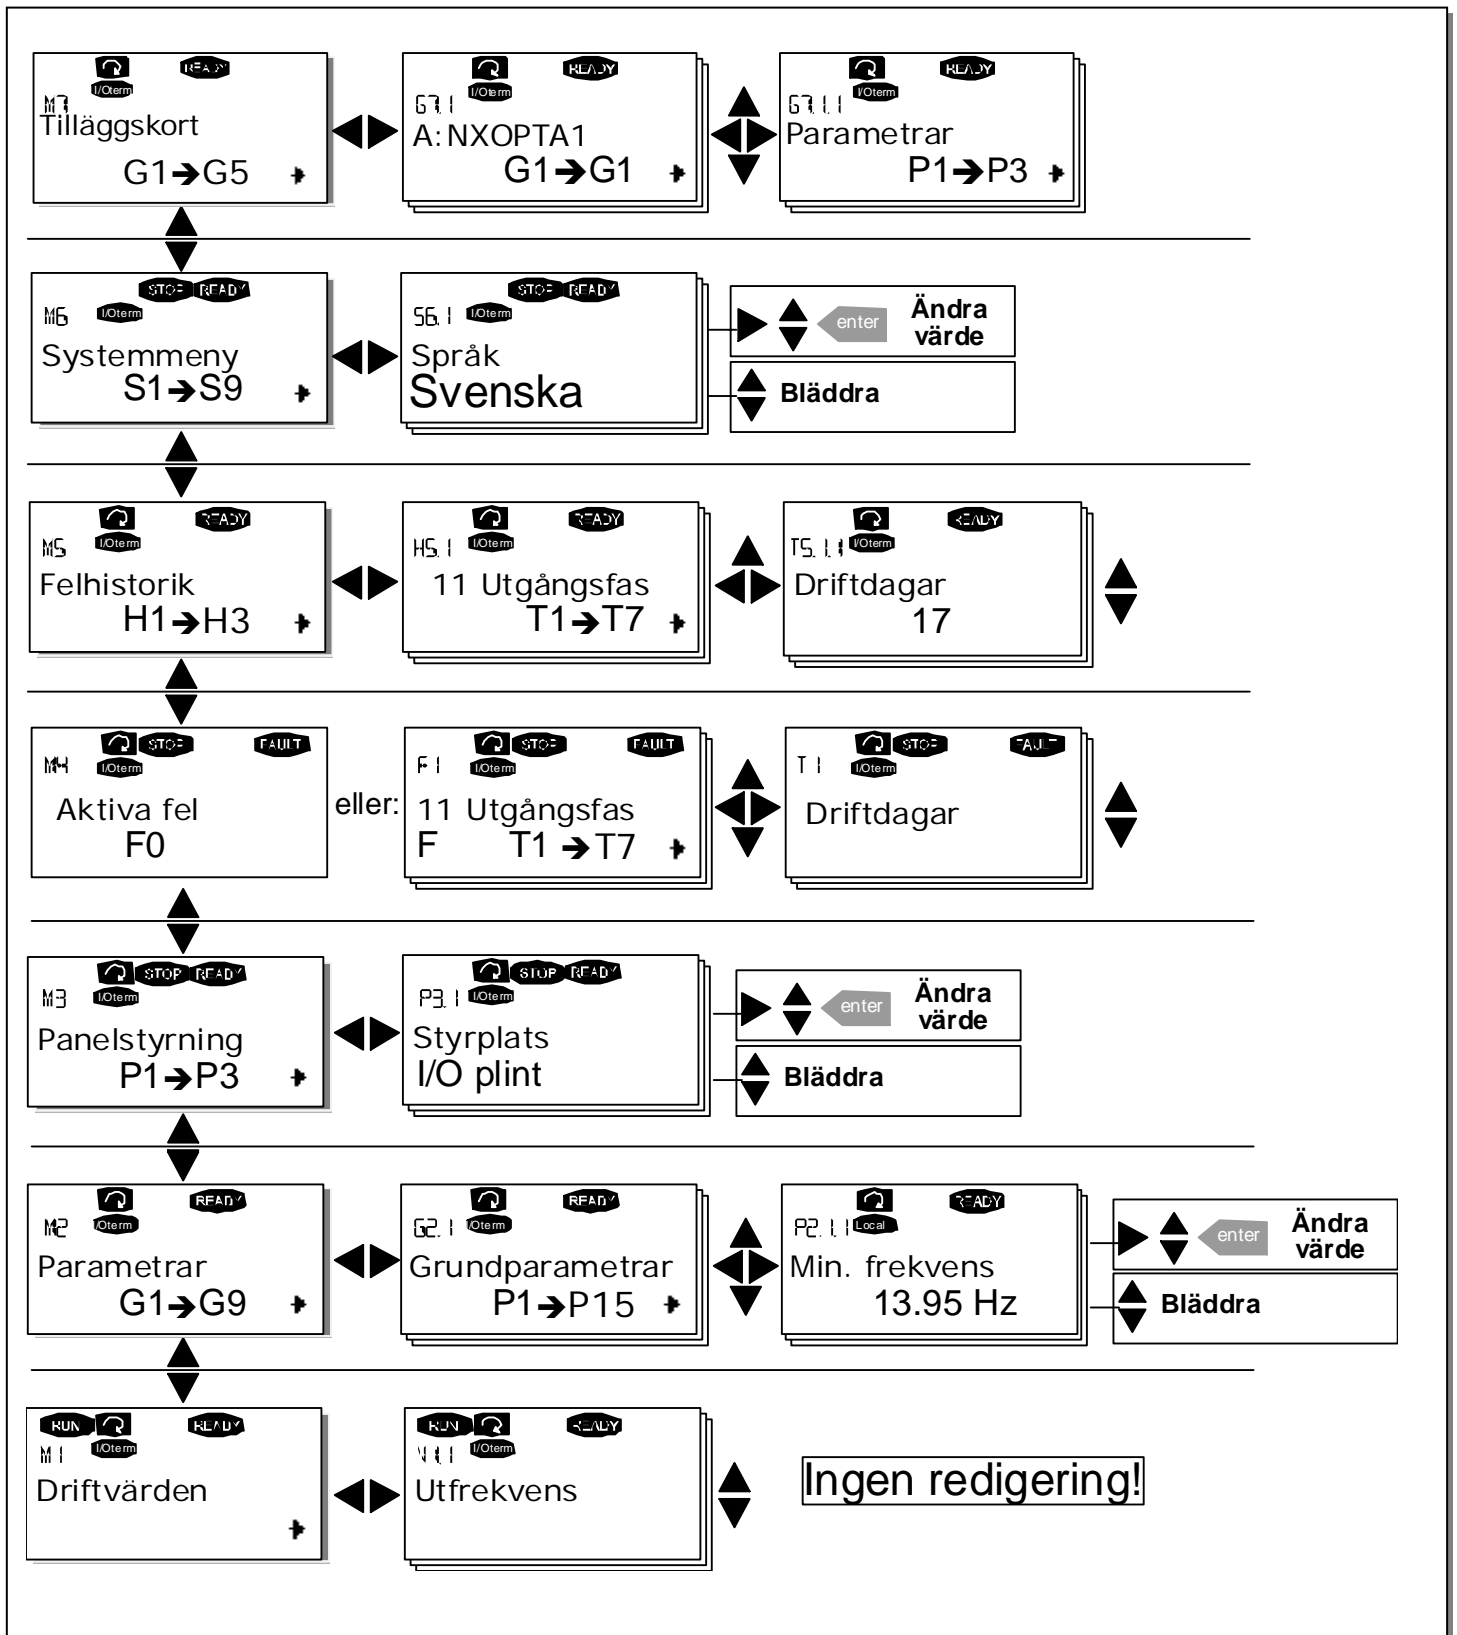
READY
I/Oterm
M7
Tilläggskort
G1→G5

READY
I/Oterm
G7.1
A:NXOPTA1
G1→G1

READY
I/Oterm
G7.1.1
Parametrar
P1→P3

STOP READY
I/Oterm
M6
Systemmeny
S1→S9

STOP READY
S6.1 I/Oterm
Språk
Svenska

enter Ändra värde

Bläddra

READY
I/Oterm
M5
Felhistorik
H1→H3

READY
H5.1 I/Oterm
11 Utgångsfas
T1→T7

READY
T5.1.1 I/Oterm
Driftdagar
17

STOP FAULT
M4 I/Oterm
Aktiva fel
F0

eller:

STOP FAULT
F1 I/Oterm
11 Utgångsfas
F T1 →T7

STOP FAULT
T1 I/Oterm
Driftdagar

STOP READY
M3 I/Oterm
Panelstyrning
P1→P3

STOP READY
P3.1 I/Oterm
Styrplats
I/O plint

enter Ändra värde

Bläddra

READY
M2 I/Oterm
Parametrar
G1→G9

READY
G2.1 I/Oterm
Grundparametrar
P1→P15

READY
P2.1.1 Local
Min. frekvens
13.95 Hz

enter Ändra värde

Bläddra

RUN READY
M1 I/Oterm
Driftvärden

RUN READY
V1.1 I/Oterm
Utfrekvens

Ingen redigering!